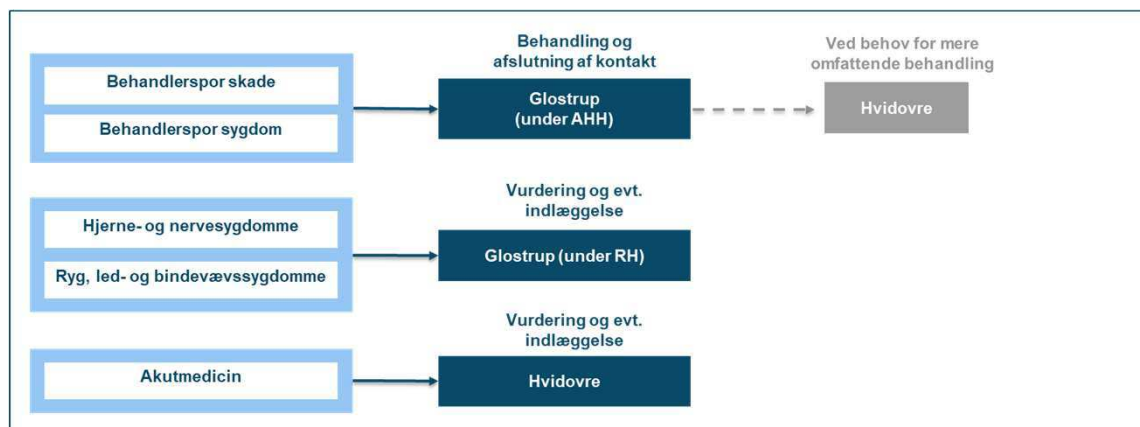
Behandlerspor skade

Behandlerspor sygdom

Behandling og afslutning af kontakt

Glostrup (under AHH)

Ved behov for mere omfattende behandling

Hvidovre

Hjerne- og nervesygdomme

Ryg, led- og bindevævssygdomme

Vurdering og evt. indlæggelse

Glostrup (under RH)

Akutmedicin

Vurdering og evt. indlæggelse

Hvidovre